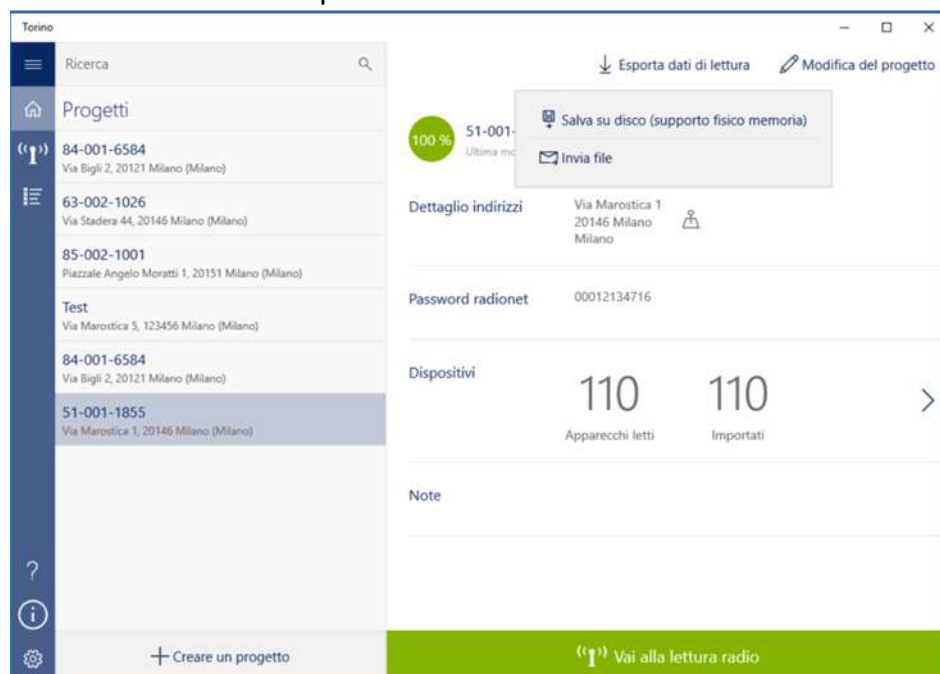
Torino

Ricerca

Progetti

84-001-6584
Via Bigli 2, 20121 Milano (Milano)

63-002-1026
Via Stadera 44, 20146 Milano (Milano)

85-002-1001
Piazzale Angelo Moratti 1, 20151 Milano (Milano)

Test
Via Marostica 5, 123456 Milano (Milano)

84-001-6584
Via Bigli 2, 20121 Milano (Milano)

51-001-1855
Via Marostica 1, 20146 Milano (Milano)

+ Creare un progetto

Esporta dati di lettura

Modifica del progetto

Salva su disco (supporto fisico memoria)

Invia file

100 %

51-001-

Ultima mo

Dettaglio indirizzi

Via Marostica 1
20146 Milano
Milano

Password radionet

00012134716

Dispositivi

110

Apparecchi letti

110

Importati

Note

Vai alla lettura radio